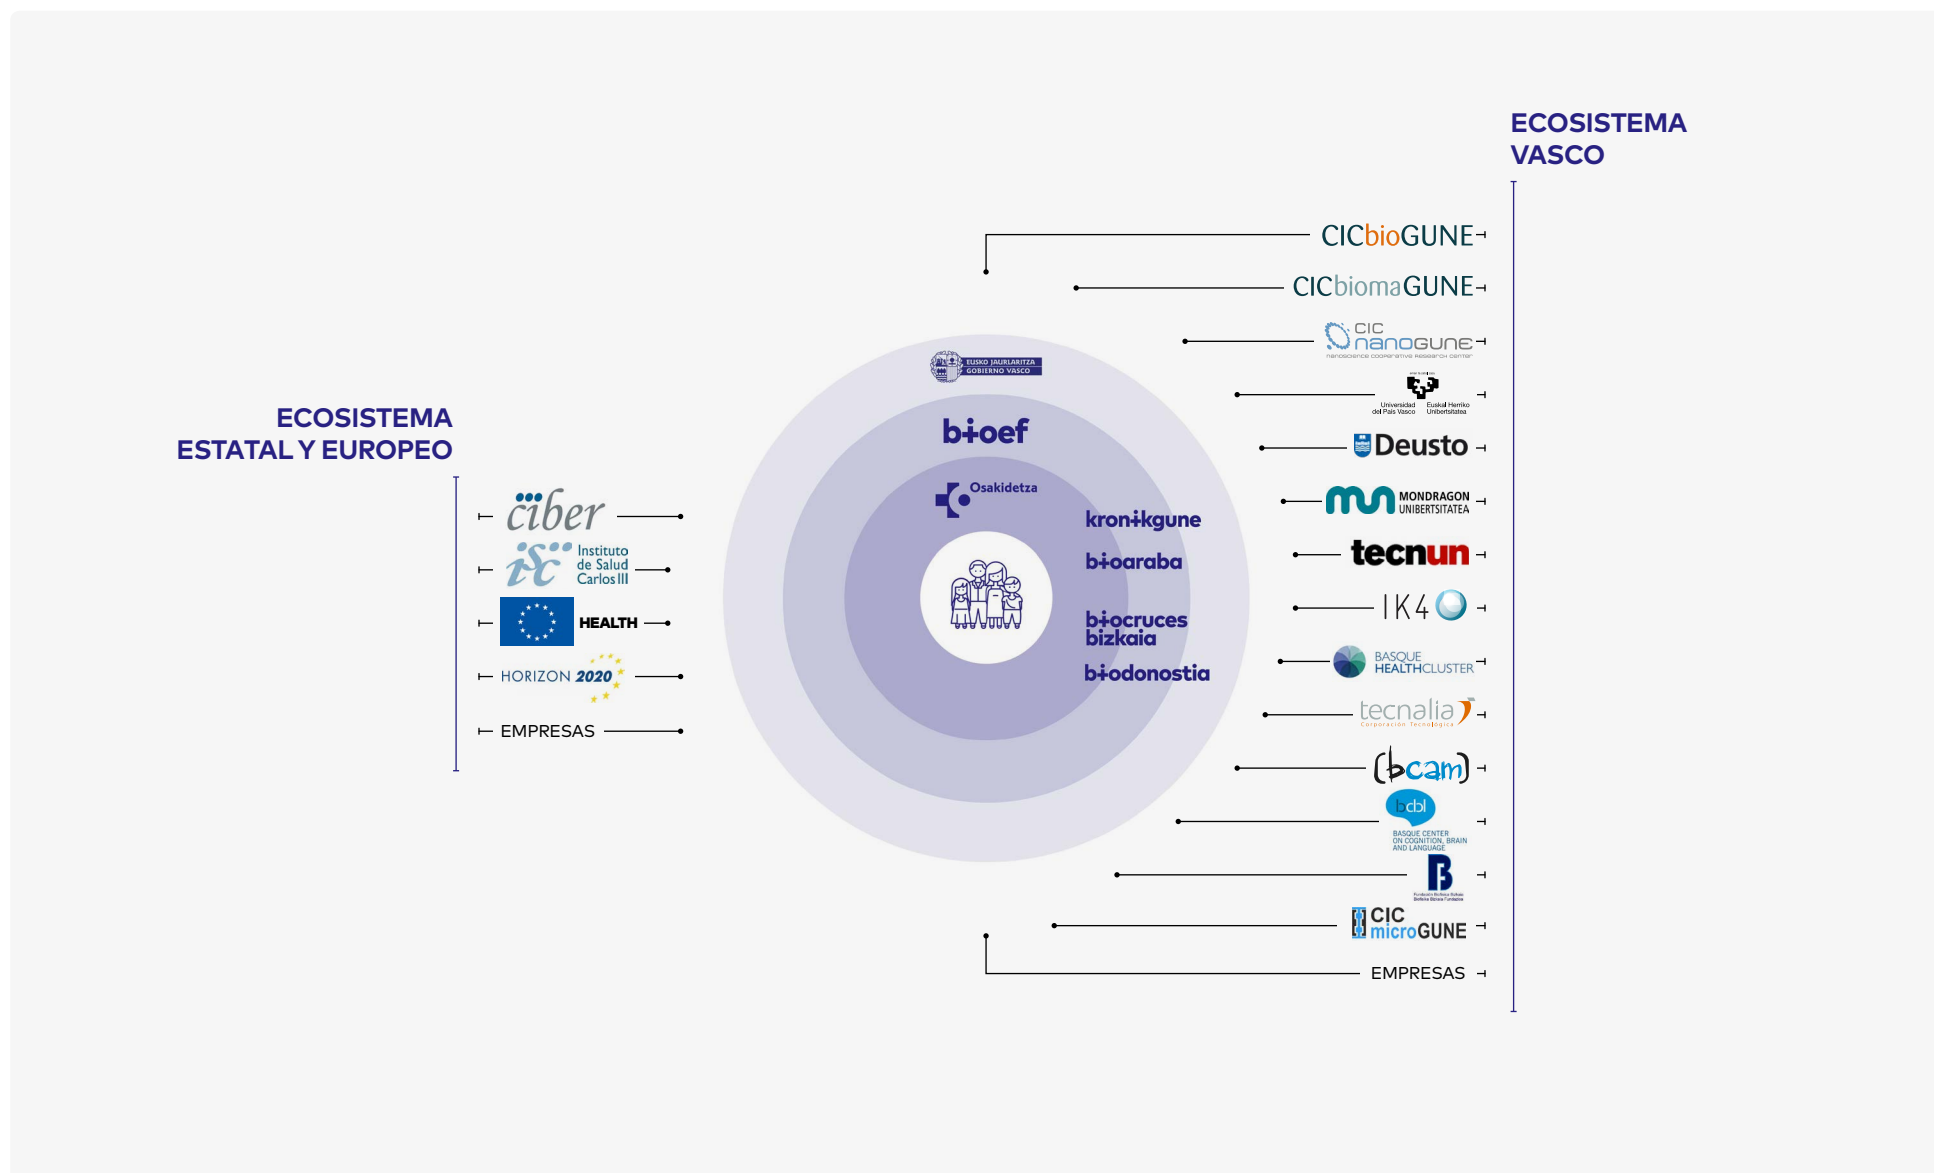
ECOSISTEMA VASCO

ECOSISTEMA ESTATAL Y EUROPEO

ciber
isc Instituto de Salud Carlos III
HEALTH
HORIZON 2020
EMPRESAS

EUSKO JAURLARITZA GOBIERNO VASCO
bioef
Osakidetza
kronikgune
bioaraba
biocruces bizkaia
biodonostia

CICbioGUNE
CICbiomaGUNE
CIC nanoGUNE nanoscience cooperative research center
Universidad del País Vasco Euskal Herriko Unibertsitatea
Deusto
MONDRAGON UNIBERTSITATEA
tecnun
IK4
BASQUE HEALTHCLUSTER
tecnalia Corporación Tecnológica
bcam
bcbl BASQUE CENTER ON COGNITION, BRAIN AND LANGUAGE
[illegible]
CIC microGUNE
EMPRESAS